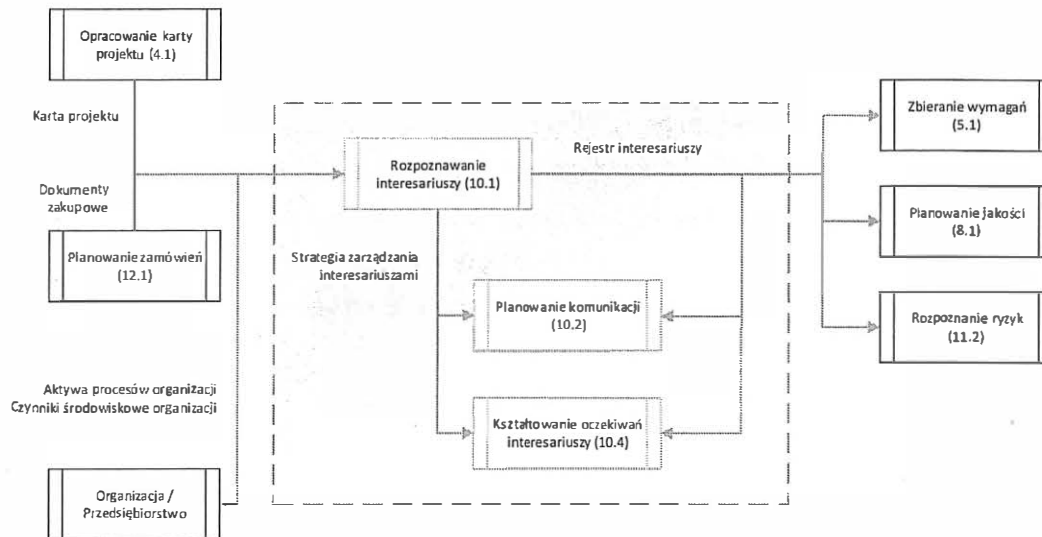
Opracowanie karty projektu (4.1)

Karta projektu

Dokumenty zakupowe

Planowanie zamówień (12.1)

Aktywa procesów organizacji
Czynniki środowiskowe organizacji

Organizacja / Przedsiębiorstwo

Rozpoznawanie interesariuszy (10.1)

Rejestr interesariuszy

Strategia zarządzania interesariuszami

Planowanie komunikacji (10.2)

Kształtowanie oczekiwań interesariuszy (10.4)

Zbieranie wymagań (5.1)

Planowanie jakości (8.1)

Rozpoznanie ryzyk (11.2)